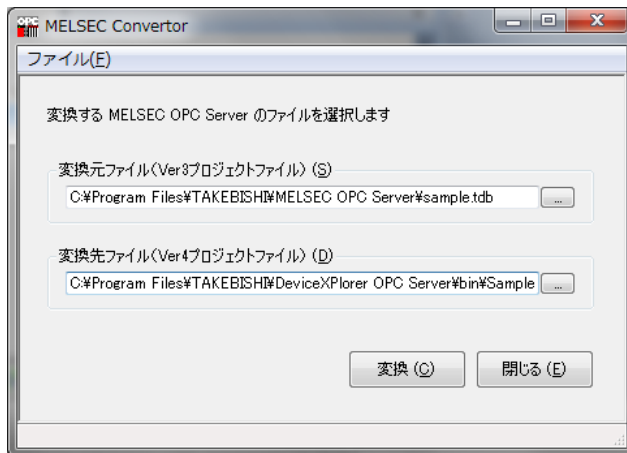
OPC MELSEC Convertor

ファイル(F)

変換する MELSEC OPC Server のファイルを選択します

変換元ファイル(Ver3プロジェクトファイル) (S)

C:¥Program Files¥TAKEBISHI¥MELSEC OPC Server¥sample.tdb

...

変換先ファイル(Ver4プロジェクトファイル) (D)

C:¥Program Files¥TAKEBISHI¥DeviceXPlorer OPC Server¥bin¥Sample

...

変換 (C)

閉じる (E)